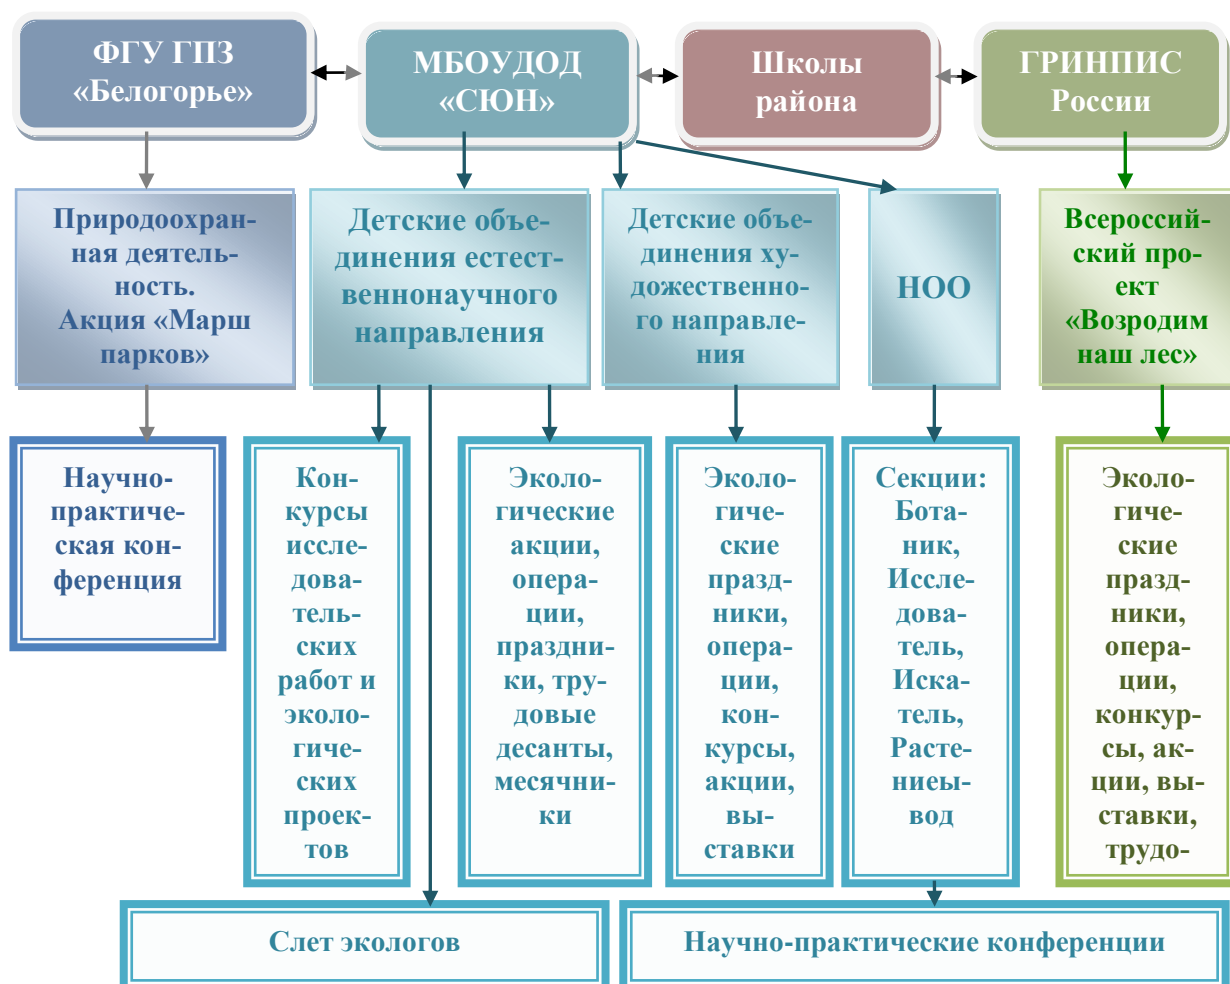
ФГУ ГПЗ «Белогорье»

МБОУДОД «СЮН»

Школы района

ГРИНПИС России

Природоохранная деятельность. Акция «Марш парков»

Детские объединения естественнонаучного направления

Детские объединения художественного направления

НОО

Всероссийский проект «Возродим наш лес»

Научно-практическая конференция

Конкурсы исследовательских работ и экологических проектов

Экологические акции, операции, праздники, трудовые десанты, месячники

Экологические праздники, операции, конкурсы, акции, выставки

Секции: Ботаник, Исследователь, Искатель, Растениеывод

Экологические праздники, операции, конкурсы, акции, выставки, трудо-

Слет экологов

Научно-практические конференции